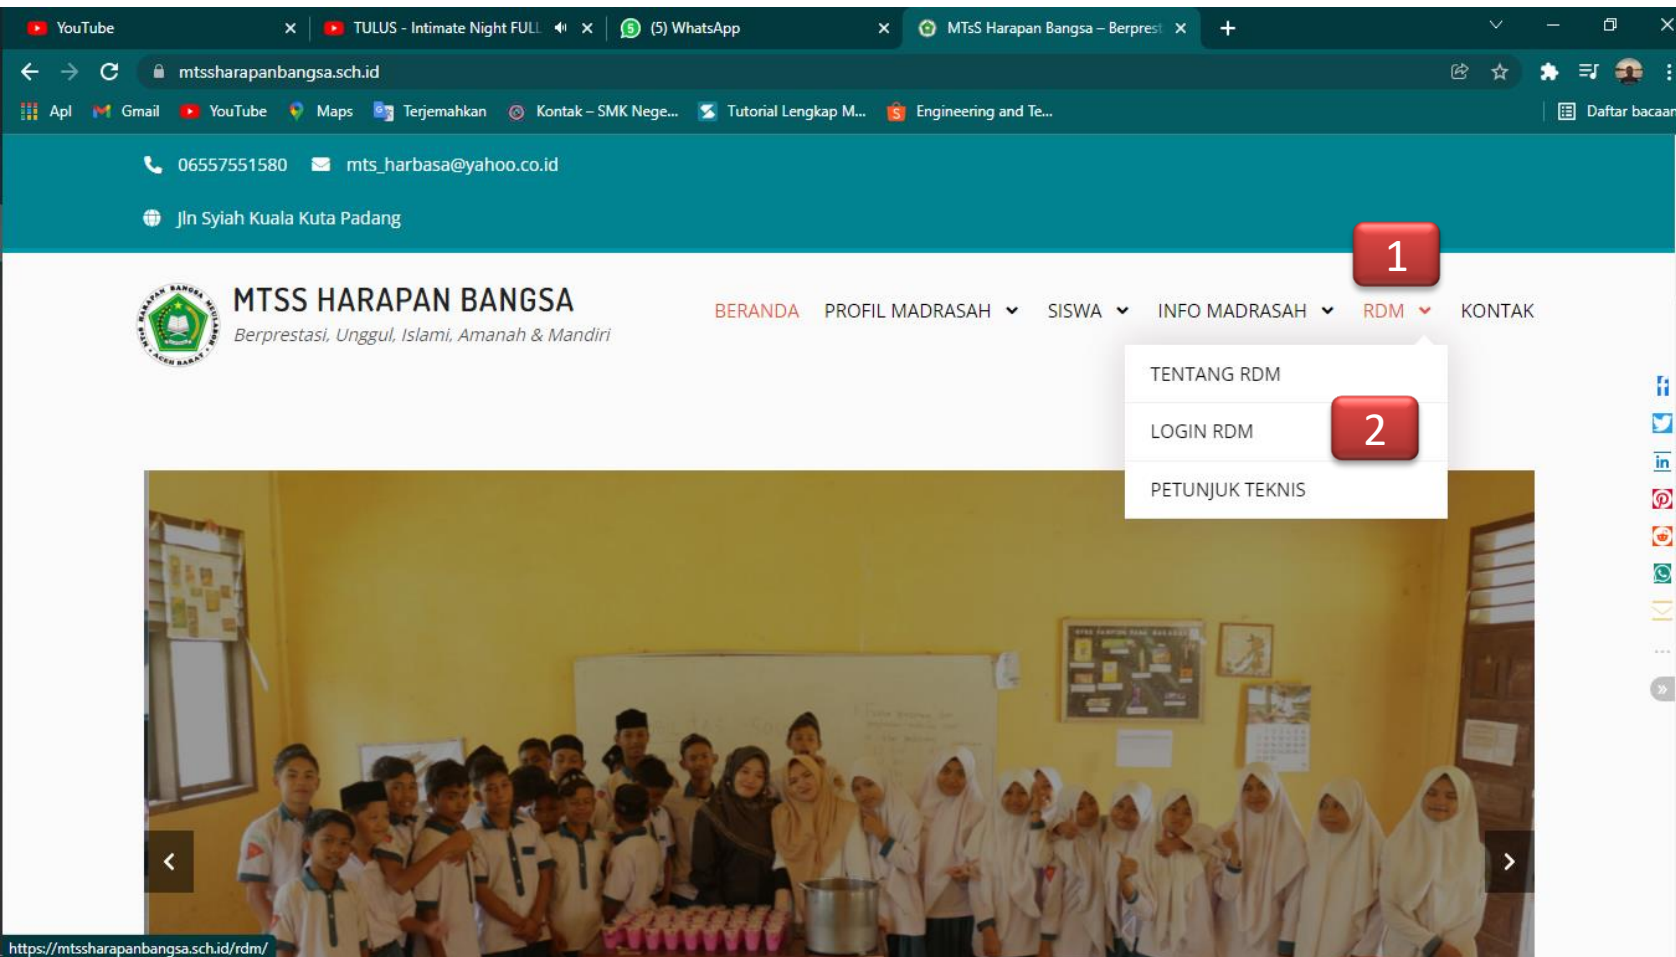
YouTube
TULUS - Intimate Night FULL
(5) WhatsApp
MTsS Harapan Bangsa – Berprest

mtssharapanbangsa.sch.id

Apl Gmail YouTube Maps Terjemahkan Kontak – SMK Nege... Tutorial Lengkap M... Engineering and Te... Daftar bacaan

06557551580 mts_harbasa@yahoo.co.id

Jln Syiah Kuala Kuta Padang

1

MTSS HARAPAN BANGSA
Berprestasi, Unggul, Islami, Amanah & Mandiri

BERANDA PROFIL MADRASAH SISWA INFO MADRASAH RDM KONTAK

TENTANG RDM
LOGIN RDM
2
PETUNJUK TEKNIS

https://mtssharapanbangsa.sch.id/rdm/